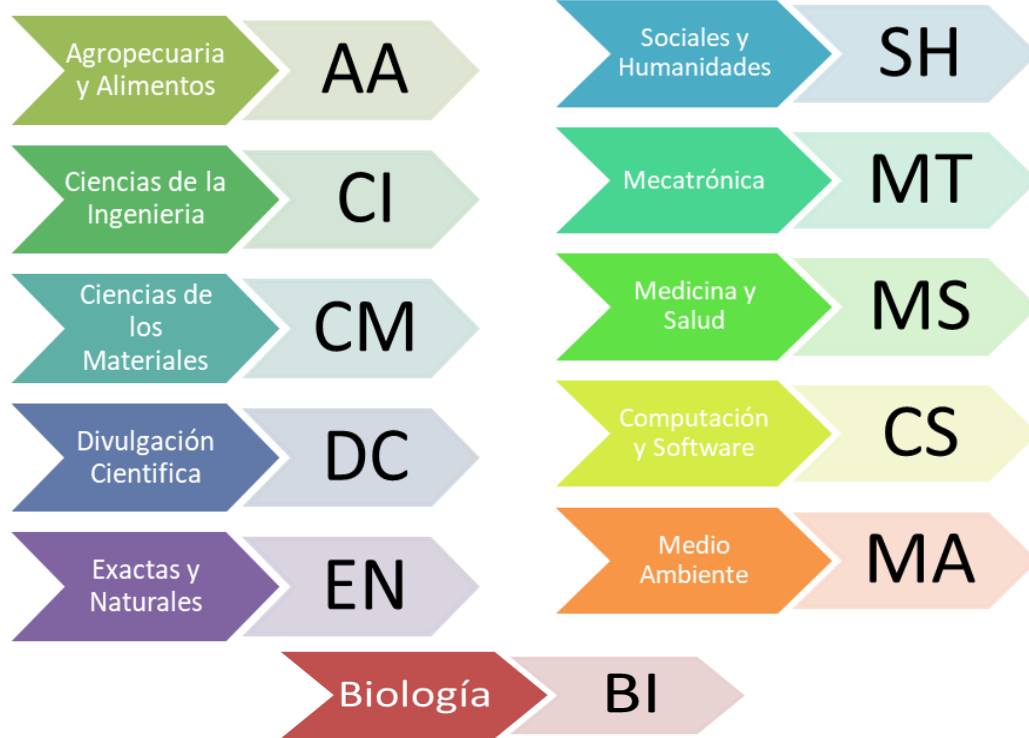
Agropecuaria y Alimentos AA

Ciencias de la Ingenieria CI

Ciencias de los Materiales CM

Divulgación Cientifica DC

Exactas y Naturales EN

Sociales y Humanidades SH

Mecatrónica MT

Medicina y Salud MS

Computación y Software CS

Medio Ambiente MA

Biología BI